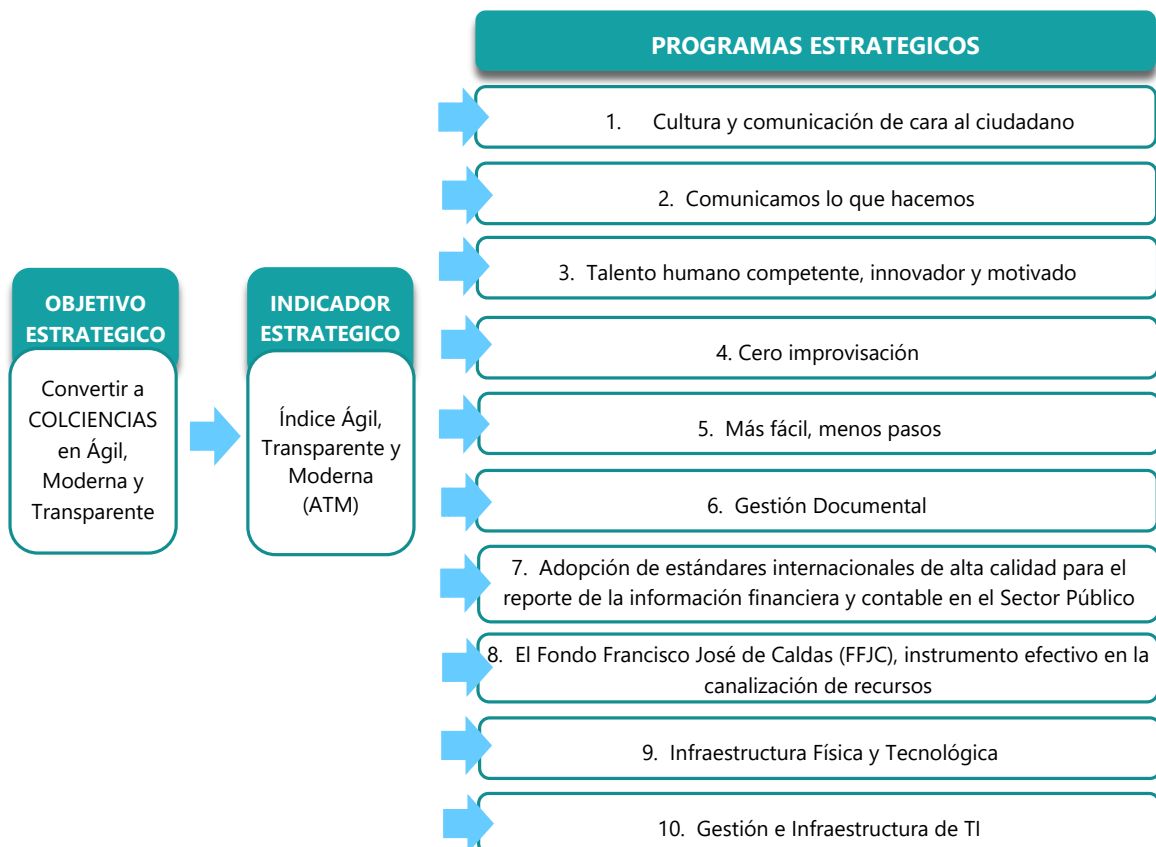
OBJETIVO ESTRATEGICO

Convertir a COLCIENCIAS en Ágil, Moderna y Transparente

INDICADOR ESTRATEGICO

Índice Ágil, Transparente y Moderna (ATM)

PROGRAMAS ESTRATEGICOS

1. Cultura y comunicación de cara al ciudadano

2. Comunicamos lo que hacemos

3. Talento humano competente, innovador y motivado

4. Cero improvisación

5. Más fácil, menos pasos

6. Gestión Documental

7. Adopción de estándares internacionales de alta calidad para el reporte de la información financiera y contable en el Sector Público

8. El Fondo Francisco José de Caldas (FFJC), instrumento efectivo en la canalización de recursos

9. Infraestructura Física y Tecnológica

10. Gestión e Infraestructura de TI